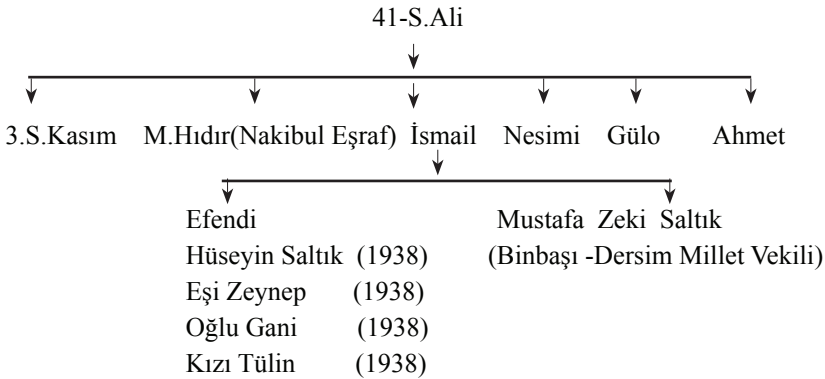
41-S.Ali

3.S.Kasım M.Hıdır(Nakibul Eşraf) İsmail Nesimi Gülo Ahmet

Efendi
Hüseyin Saltık (1938)
Eşi Zeynep (1938)
Oğlu Gani (1938)
Kızı Tülin (1938)

Mustafa Zeki Saltık
(Binbaşı -Dersim Millet Vekili)